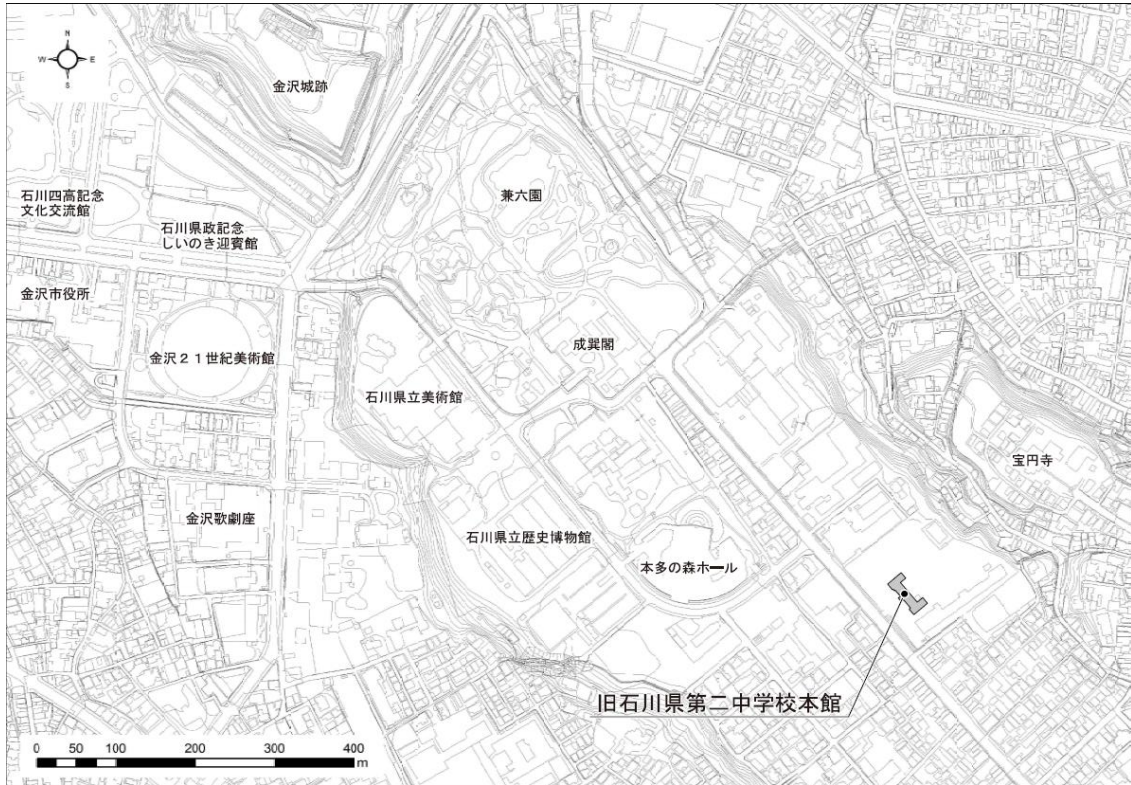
N
W
E
S

金沢城跡

兼六園

石川四高記念
文化交流館

石川県政記念
しいのき迎賓館

金沢市役所

金沢２１世紀美術館

成巽閣

石川県立美術館

宝円寺

金沢歌劇座

石川県立歴史博物館

本多の森ホール

旧石川県第二中学校本館

0 50 100 200 300 400
m